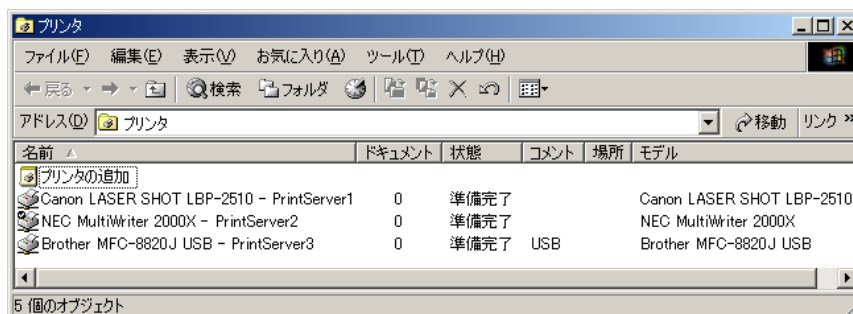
プリンタ

ファイル(F) 編集(E) 表示(V) お気に入り(A) ツール(T) ヘルプ(H)

戻る 検索 フォルダ

アドレス(D) プリンタ 移動 リンク »

| 名前 | ドキュメント | 状態 | コメント | 場所 | モデル |
|---|---|---|---|---|---|
| プリンタの追加 | | | | | |
| Canon LASER SHOT LBP-2510 - PrintServer1 | 0 | 準備完了 | | | Canon LASER SHOT LBP-2510 |
| NEC MultiWriter 2000X - PrintServer2 | 0 | 準備完了 | | | NEC MultiWriter 2000X |
| Brother MFC-8820J USB - PrintServer3 | 0 | 準備完了 | USB | | Brother MFC-8820J USB |

5 個のオブジェクト